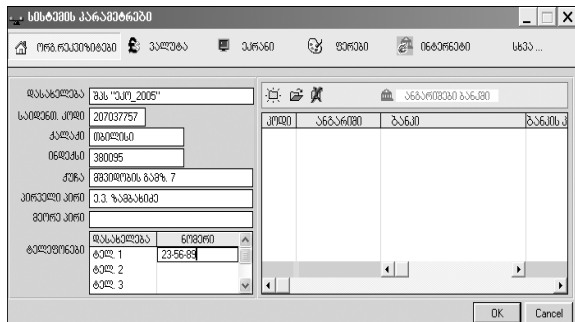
სისტემის პარამეტრები

ორგანიზაცია ვალუტა ეკრანი ფერები ინტერნეტი სხვა ...

დასახელება შპს "ეკო_2005"
საიდენ. კოდი 207037757
ქალაქი თბილისი
ინდექსი 380095
ქუჩა მშვიდობის გამზ. 7
პირველი პირი ე.ე. ზაქაშვილი
მეორე პირი

ტელეფონები
| დასახელება | ნომერი |
|---|---|
| ტელ. 1 | 23-56-89 |
| ტელ. 2 | |
| ტელ. 3 | |

ანგარიშები ბანკში

| კოდი | ანგარიში | ბანკი | ბანკის კ |
|---|---|---|---|

OK Cancel